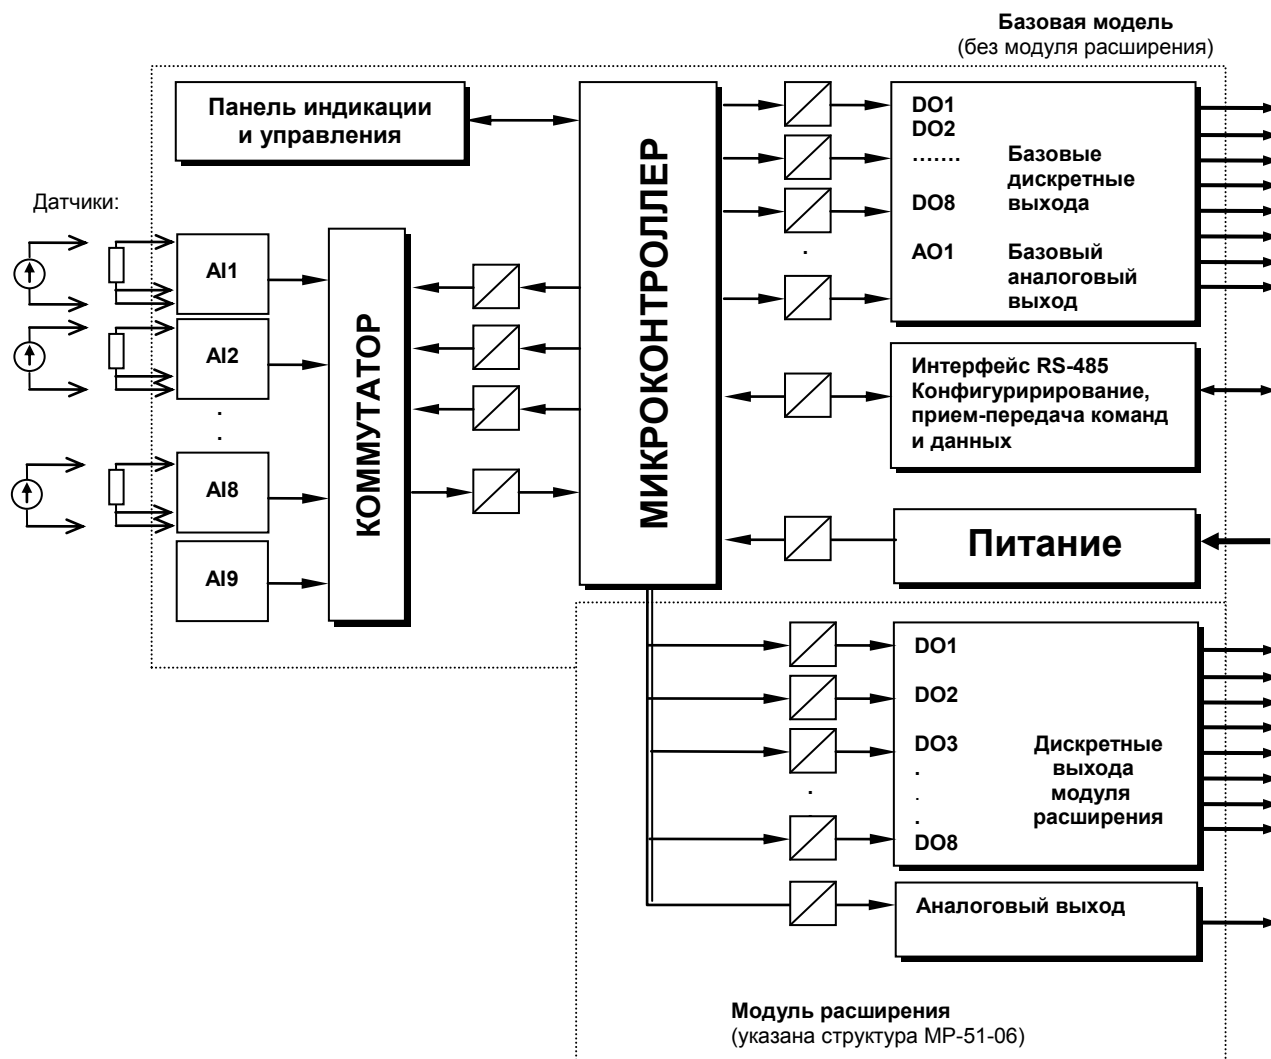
Базовая модель
(без модуля расширения)

Панель индикации и управления

Датчики:

AI1

AI2

.
.

AI8

AI9

КОММУТАТОР

МИКРОКОНТРОЛЛЕР

DO1
DO2
.......
DO8

Базовые дискретные выхода

AO1

Базовый аналоговый выход

.

Интерфейс RS-485
Конфигуририрование, прием-передача команд и данных

Питание

DO1

DO2

DO3
.
.
.
DO8

.

Дискретные выхода модуля расширения

Аналоговый выход

Модуль расширения
(указана структура МР-51-06)